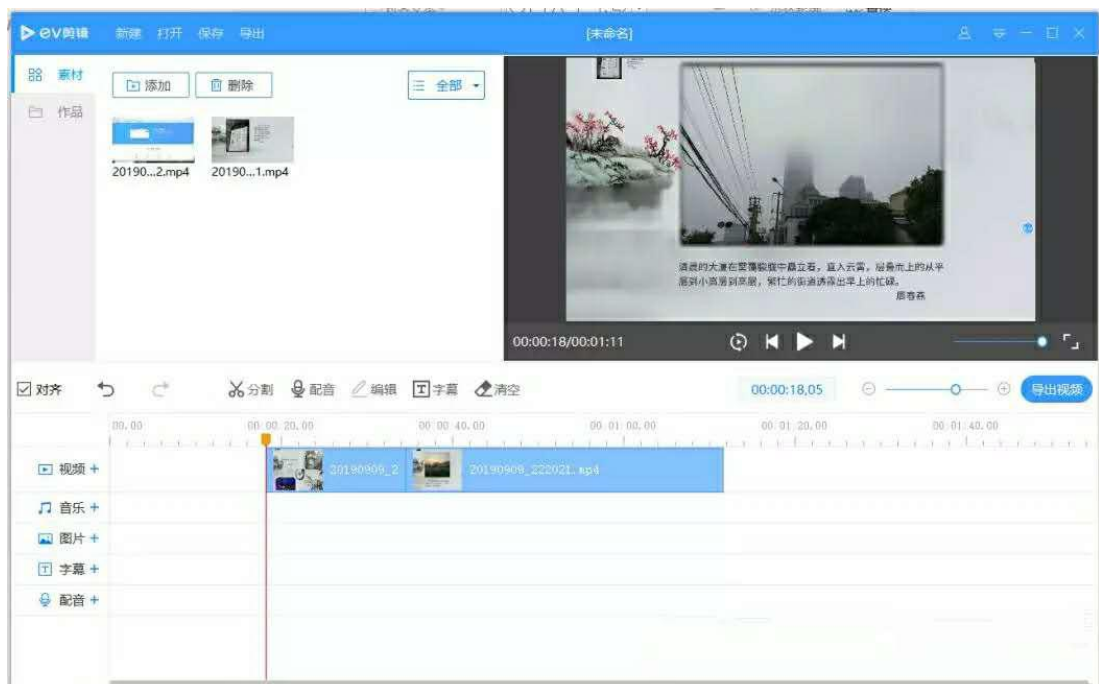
ev剪辑 新建 打开 保存 导出 [未命名]

素材
作品
添加 删除 全部
20190...2.mp4 20190...1.mp4

清晨的大道在雾霭朦胧中矗立着，直入云霄，层叠而上的从平原到小高层到高层，繁忙的街道透露出早上的忙碌。
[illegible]

00:00:18/00:01:11

对齐 分割 配音 编辑 字幕 清空 00:00:18,05 导出视频

00:00 00:00:20.00 00:00:40.00 00:01:00.00 00:01:20.00 00:01:40.00

视频 + 20190909_2 20190909_222021.mp4
音乐 +
图片 +
字幕 +
配音 +